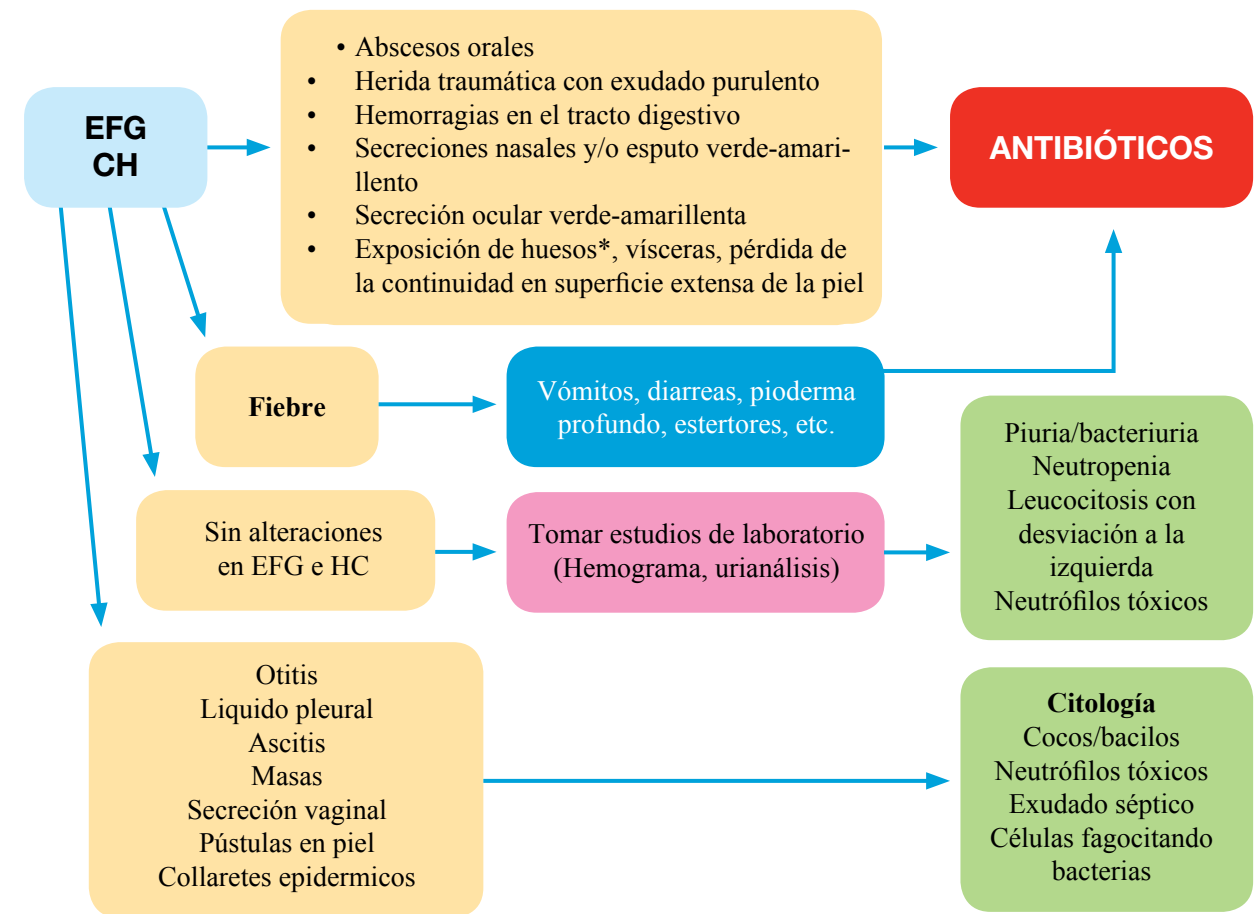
EFG
CH

• Abscesos orales
• Herida traumática con exudado purulento
• Hemorragias en el tracto digestivo
• Secreciones nasales y/o esputo verde-amarillento
• Secreción ocular verde-amarillenta
• Exposición de huesos*, vísceras, pérdida de la continuidad en superficie extensa de la piel

ANTIBIÓTICOS

Fiebre

Vómitos, diarreas, pioderma profundo, estertores, etc.

Sin alteraciones en EFG e HC

Tomar estudios de laboratorio (Hemograma, urianálisis)

Piuria/bacteriuria
Neutropenia
Leucocitosis con desviación a la izquierda
Neutrófilos tóxicos

Otitis
Liquido pleural
Ascitis
Masas
Secreción vaginal
Pústulas en piel
Collaretes epidermicos

Citología
Cocos/bacilos
Neutrófilos tóxicos
Exudado séptico
Células fagocitando bacterias